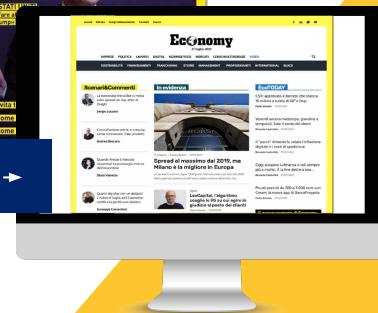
Economy

IMPRESE POLITICA LAVORO DIGITAL SOSTENIBILITÀ FINANZA MERCATI CONSULENTI FINANZIARI VIDEO

Scenari&Commenti

In evidenza

EcoTODAY

Spread al massimo dal 2019, ma Milano è la migliore in Europa

LexCapital, l'algoritmo sceglie le IPO su cui agire in giudizio al posto dei clienti

Sergio Luciano

Andrea Boscaro

Giuseppe Cerrentino